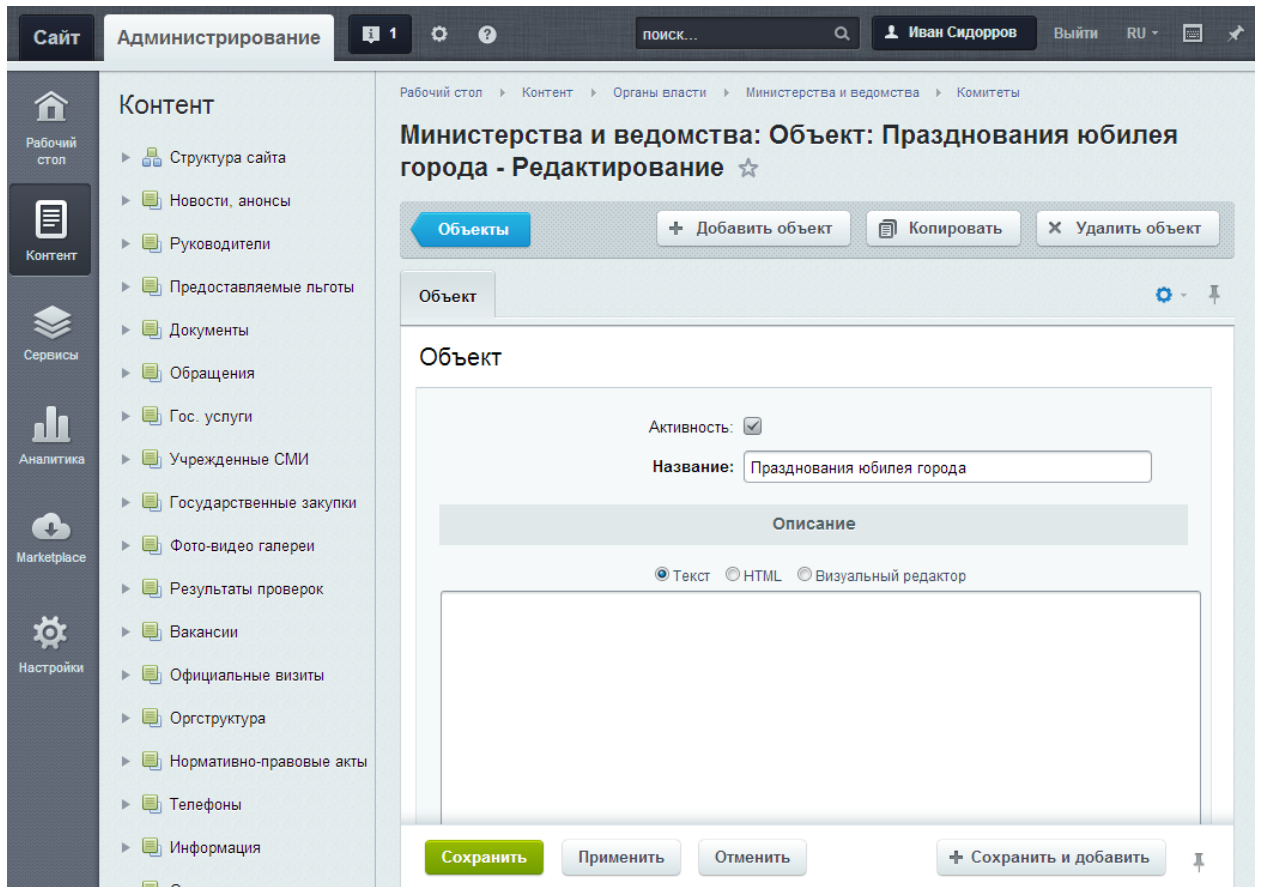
Сайт Администрирование 1 поиск... Иван Сидорров Выйти RU

Рабочий стол
Контент
Сервисы
Аналитика
Marketplace
Настройки

Контент
Структура сайта
Новости, анонсы
Руководители
Предоставляемые льготы
Документы
Обращения
Гос. услуги
Учрежденные СМИ
Государственные закупки
Фото-видео галереи
Результаты проверок
Вакансии
Официальные визиты
Оргструктура
Нормативно-правовые акты
Телефоны
Информация

Рабочий стол › Контент › Органы власти › Министерства и ведомства › Комитеты

Министерства и ведомства: Объект: Празднования юбилея города - Редактирование

Объекты
+ Добавить объект
Копировать
× Удалить объект

Объект

Объект

Активность:
Название: Празднования юбилея города

Описание

Текст HTML Визуальный редактор

Сохранить Применить Отменить + Сохранить и добавить